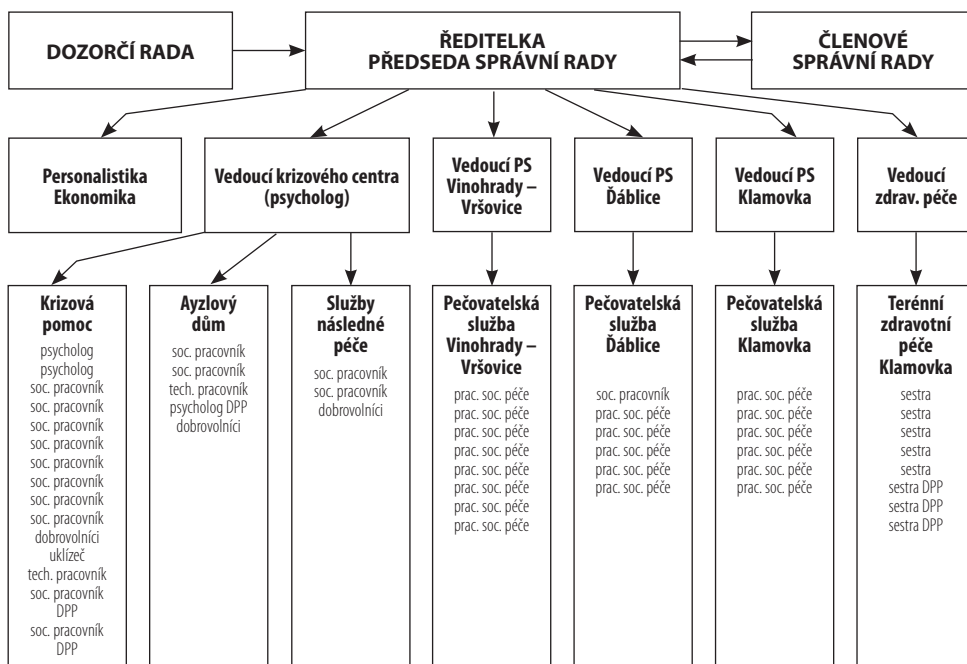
DOZORČÍ RADA

ŘEDITELKA
PŘEDSEDA SPRÁVNÍ RADY

ČLENOVÉ
SPRÁVNÍ RADY

Personalistika
Ekonomika

Vedoucí krizového centra
(psycholog)

Vedoucí PS
Vinohrady – Vršovice

Vedoucí PS
Ďáblice

Vedoucí PS
Klamovka

Vedoucí
zdrav. péče

Krizová pomoc
psycholog
psycholog
soc. pracovník
soc. pracovník
soc. pracovník
soc. pracovník
soc. pracovník
soc. pracovník
soc. pracovník
soc. pracovník
dobrovolníci
uklízeč
tech. pracovník
soc. pracovník DPP
soc. pracovník DPP

Ayzlový dům
soc. pracovník
soc. pracovník
tech. pracovník
psycholog DPP
dobrovolníci

Služby následné péče
soc. pracovník
soc. pracovník
dobrovolníci

Pečovatelská služba Vinohrady – Vršovice
prac. soc. péče
prac. soc. péče
prac. soc. péče
prac. soc. péče
prac. soc. péče
prac. soc. péče
prac. soc. péče
prac. soc. péče

Pečovatelská služba Ďáblice
soc. pracovník
prac. soc. péče
prac. soc. péče
prac. soc. péče
prac. soc. péče
prac. soc. péče

Pečovatelská služba Klamovka
prac. soc. péče
prac. soc. péče
prac. soc. péče
prac. soc. péče
prac. soc. péče
prac. soc. péče

Terénní zdravotní péče Klamovka
sestra
sestra
sestra
sestra
sestra
sestra DPP
sestra DPP
sestra DPP